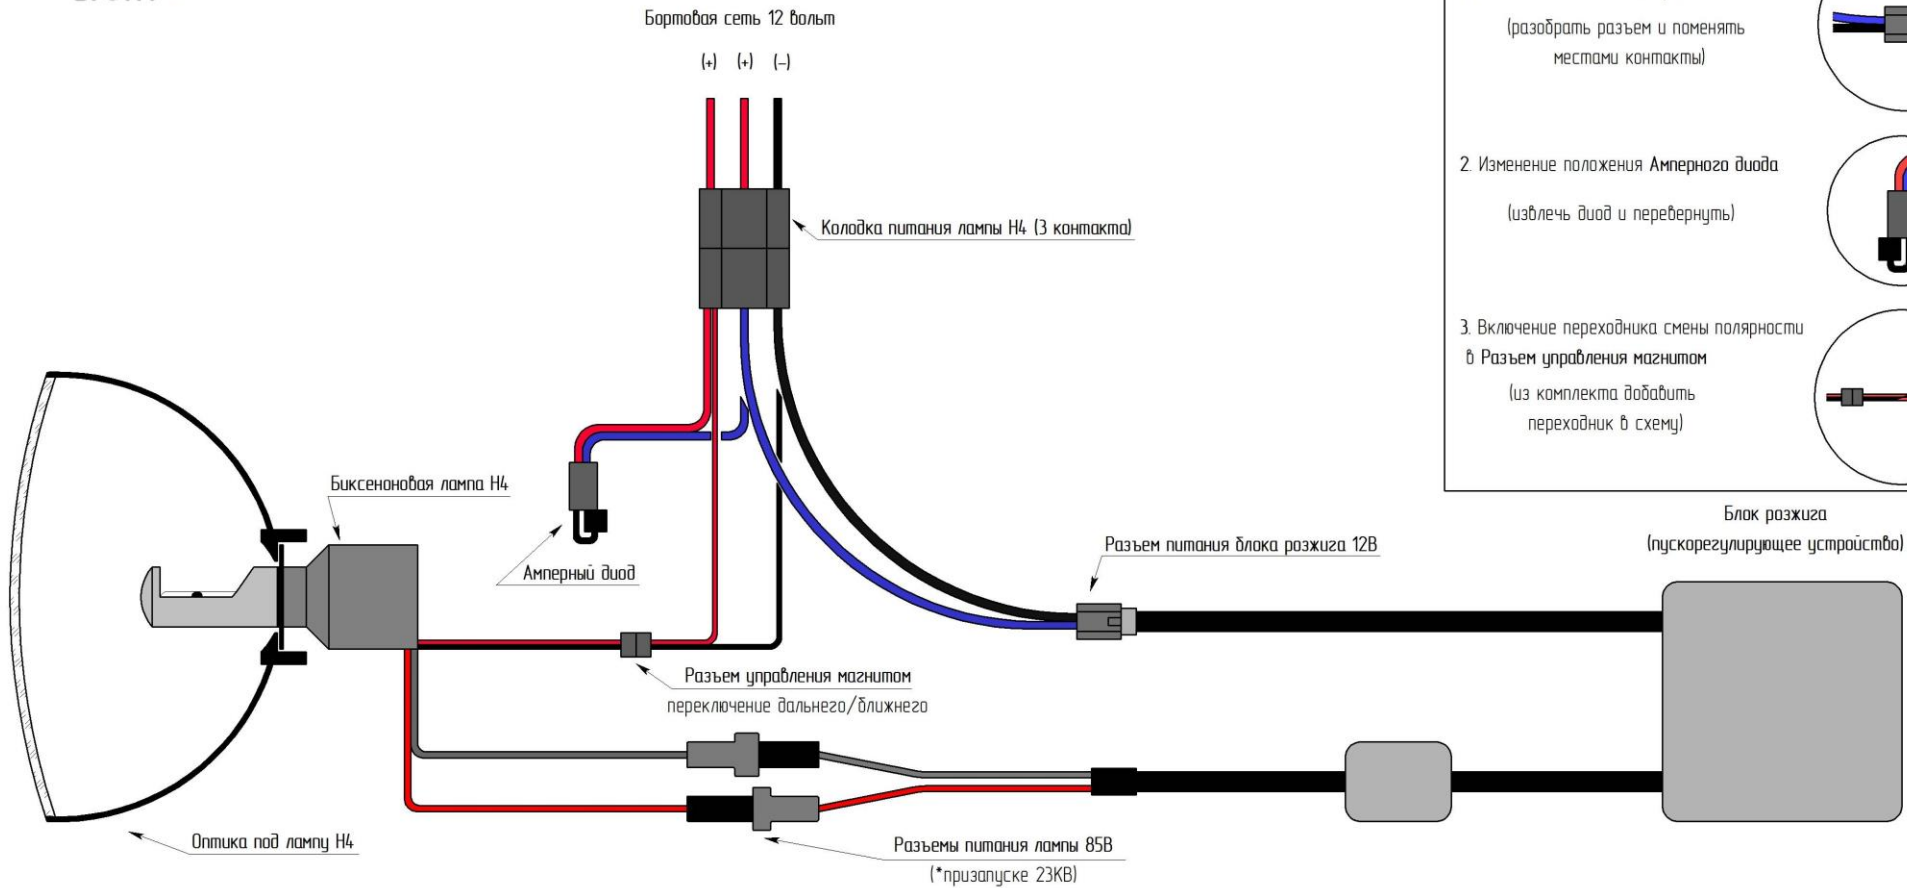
Бортовая сеть 12 вольт

(+) (+) (–)

(разобрать разъем и поменять местами контакты)

2. Изменение положения Амперного диода

(извлечь диод и перевернуть)

3. Включение переходника смены полярности в Разъем управления магнитом

(из комплекта добавить переходник в схему)

Колодка питания лампы H4 (3 контакта)

Биксеноновая лампа H4

Амперный диод

Разъем питания блока розжига 12В

Блок розжига

(пускорегулирующее устройство)

Разъем управления магнитом

переключение дальнего/ближнего

Оптика под лампу H4

Разъемы питания лампы 85В

(*призапуске 23КВ)